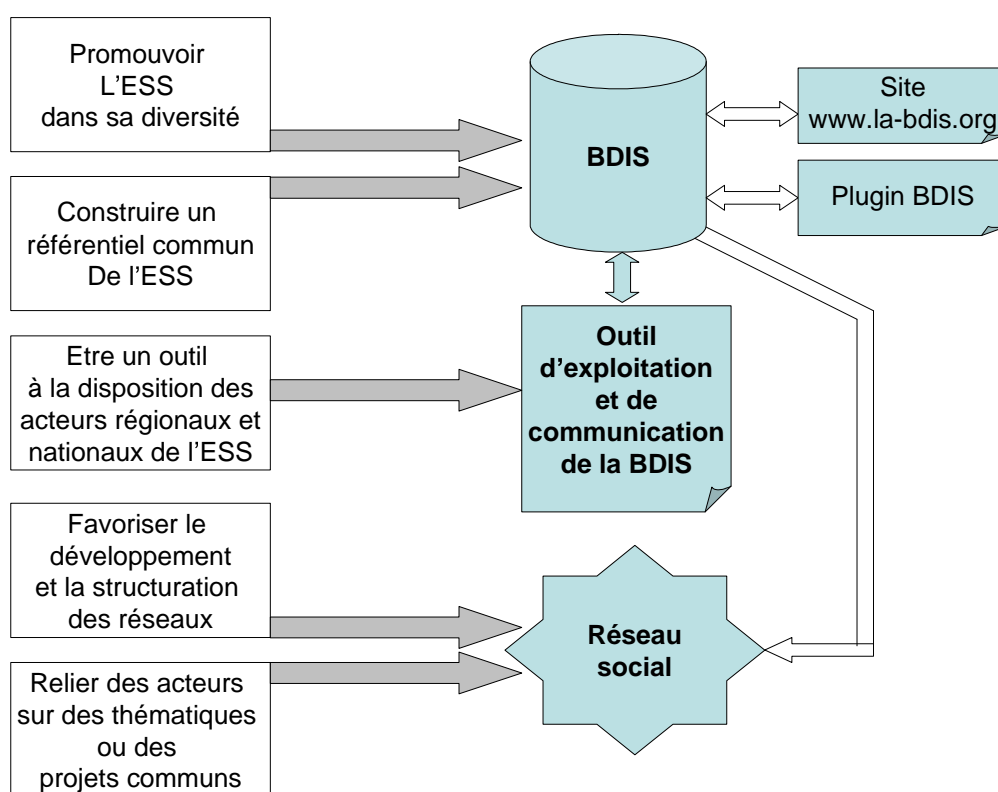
Promouvoir L'ESS dans sa diversité

Construire un référentiel commun De l'ESS

Etre un outil à la disposition des acteurs régionaux et nationaux de l'ESS

Favoriser le développement et la structuration des réseaux

Relier des acteurs sur des thématiques ou des projets communs

BDIS

Site www.la-bdis.org

Plugin BDIS

Outil d'exploitation et de communication de la BDIS

Réseau social